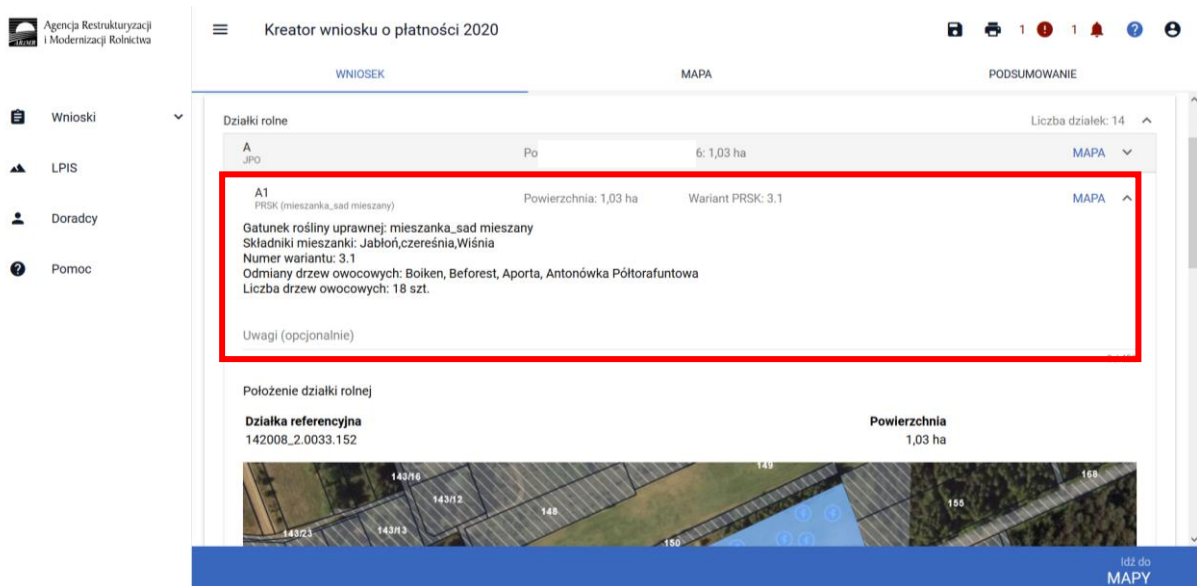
Agencja Restrukturyzacji i Modernizacji Rolnictwa

Kreator wniosku o płatności 2020

1 1

WNIOSEK

MAPA

PODSUMOWANIE

Wnioski

LPIS

Doradcy

Pomoc

Działki rolne

Liczba działek: 14

A
JPO

Po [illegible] 6: 1,03 ha

MAPA

A1
PRSK (mieszanka_sad mieszany)

Powierzchnia: 1,03 ha

Wariant PRSK: 3.1

MAPA

Gatunek rośliny uprawnej: mieszanka_sad mieszany
Składniki mieszanki: Jabłoń,czereśnia,Wiśnia
Numer wariantu: 3.1
Odmiany drzew owocowych: Boiken, Beforest, Aporta, Antonówka Półtorafuntowa
Liczba drzew owocowych: 18 szt.

Uwagi (opcjonalnie)

Położenie działki rolnej

Działka referencyjna
142008_2.0033.152

Powierzchnia
1,03 ha

143/16
143/12
149
148
143/23
143/13
150
155
158

Idź do
MAPY